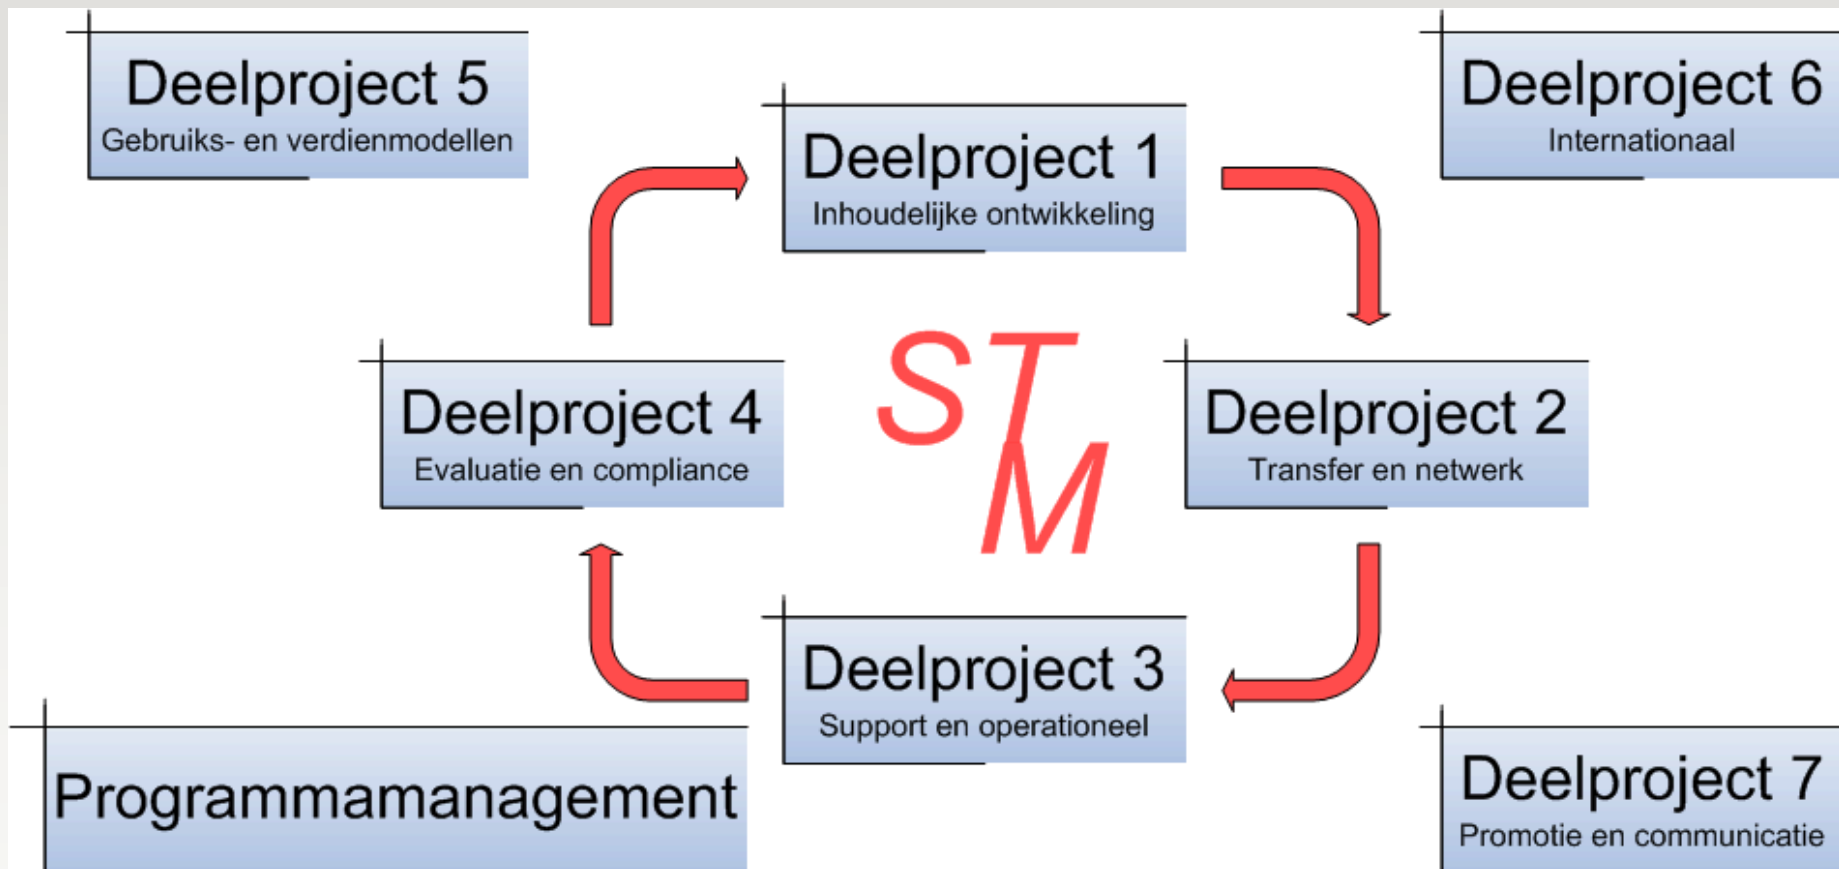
Deelproject 5
Gebruiks- en verdienmodellen

Deelproject 1
Inhoudelijke ontwikkeling

Deelproject 6
Internationaal

Deelproject 4
Evaluatie en compliance

STM

Deelproject 2
Transfer en netwerk

Deelproject 3
Support en operationeel

Programmamanagement

Deelproject 7
Promotie en communicatie